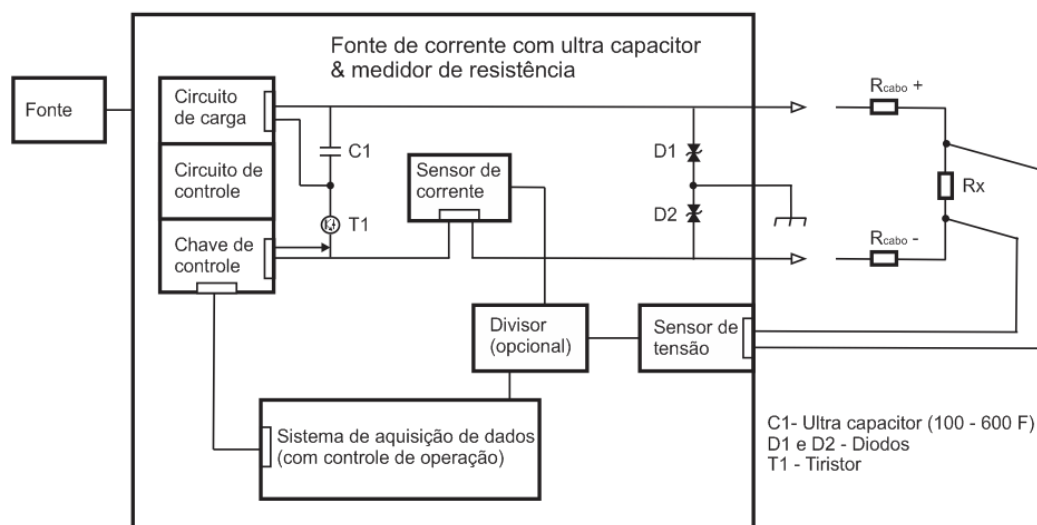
Fonte de corrente com ultra capacitor
& medidor de resistência

Fonte

Circuito de carga

Circuito de controle

Chave de controle

C1

T1

Sensor de corrente

D1

D2

$R_{cabo}$ +

Rx

$R_{cabo}$ -

Divisor (opcional)

Sensor de tensão

Sistema de aquisição de dados (com controle de operação)

C1- Ultra capacitor (100 - 600 F)
D1 e D2 - Diodos
T1 - Tiristor